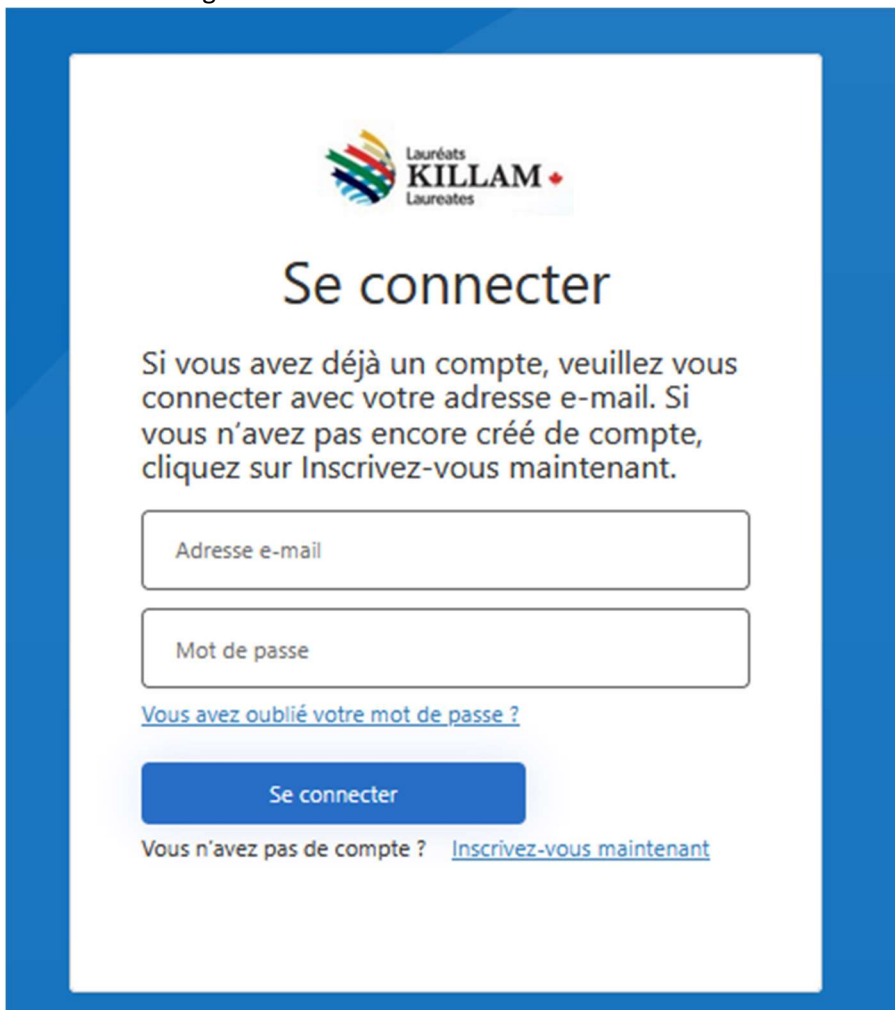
Lauréats
KILLAM
Laureates

Se connecter

Si vous avez déjà un compte, veuillez vous connecter avec votre adresse e-mail. Si vous n'avez pas encore créé de compte, cliquez sur Inscrivez-vous maintenant.

Adresse e-mail

Mot de passe

Vous avez oublié votre mot de passe ?

Se connecter

Vous n'avez pas de compte ? Inscrivez-vous maintenant